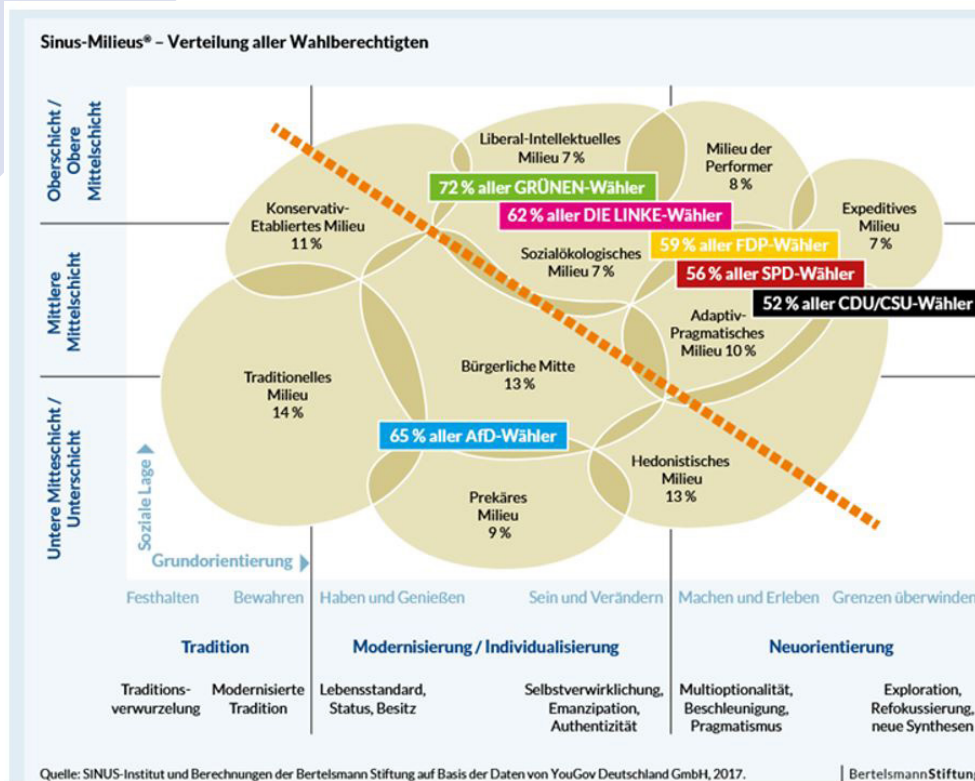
Sinus-Milieus® – Verteilung aller Wahlberechtigten

Oberschicht / Obere Mittelschicht

Mittlere Mittelschicht

Untere Mittelschicht / Unterschicht

Liberal-Intellektuelles Milieu 7 %

Milieu der Performer 8 %

Expeditives Milieu 7 %

Konservativ-Etabliertes Milieu 11 %

72 % aller GRÜNEN-Wähler

62 % aller DIE LINKE-Wähler

Sozialökologisches Milieu 7 %

59 % aller FDP-Wähler

56 % aller SPD-Wähler

52 % aller CDU/CSU-Wähler

Adaptiv-Pragmatisches Milieu 10 %

Traditionelles Milieu 14 %

Bürgerliche Mitte 13 %

65 % aller AfD-Wähler

Hedonistisches Milieu 13 %

Prekäres Milieu 9 %

Soziale Lage

Grundorientierung

Festhalten Bewahren Haben und Genießen Sein und Verändern Machen und Erleben Grenzen überwinden

Tradition

Modernisierung / Individualisierung

Neuorientierung

Traditions-verwurzelung

Modernisierte Tradition

Lebensstandard, Status, Besitz

Selbstverwirklichung, Emanzipation, Authentizität

Multioptionalität, Beschleunigung, Pragmatismus

Exploration, Refokussierung, neue Synthesen

Quelle: SINUS-Institut und Berechnungen der Bertelsmann Stiftung auf Basis der Daten von YouGov Deutschland GmbH, 2017.

BertelsmannStiftun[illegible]